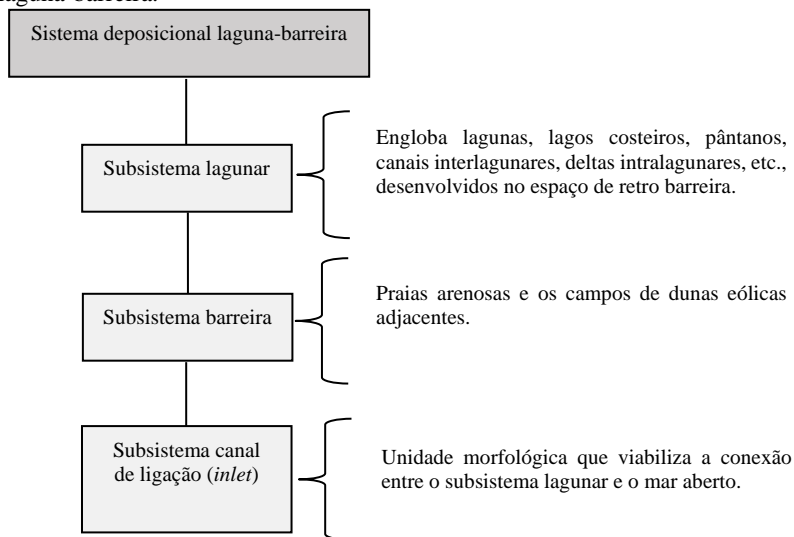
laguna-barreira.

Sistema deposicional laguna-barreira

Subsistema lagunar

Engloba lagunas, lagos costeiros, pântanos, canais interlagunares, deltas intralagunares, etc., desenvolvidos no espaço de retro barreira.

Subsistema barreira

Praias arenosas e os campos de dunas eólicas adjacentes.

Subsistema canal de ligação (*inlet*)

Unidade morfológica que viabiliza a conexão entre o subsistema lagunar e o mar aberto.